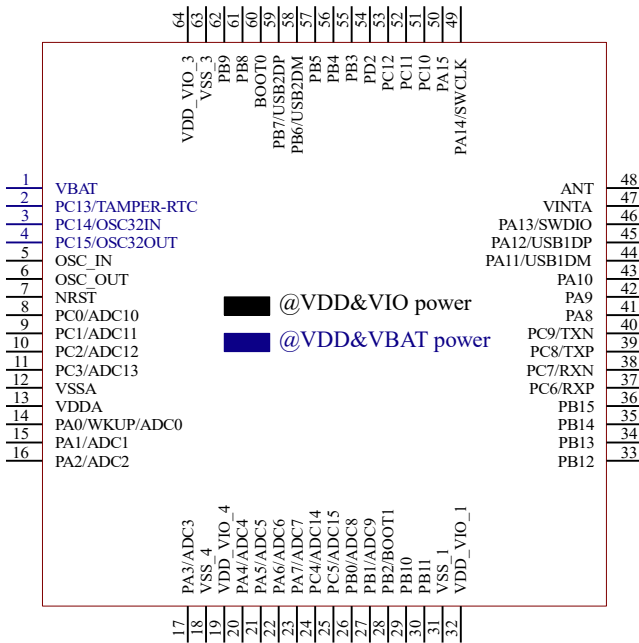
64 63 62 61 60 59 58 57 56 55 54 53 52 51 50 49

VDD_VIO_3 VSS_3 PB9 PB8 BOOT0 PB7/USB2DP PB6/USB2DM PB5 PB4 PB3 PD2 PC12 PC11 PC10 PA15 PA14/SWCLK

1 VBAT
2 PC13/TAMPER-RTC
3 PC14/OSC32IN
4 PC15/OSC32OUT
5 OSC_IN
6 OSC_OUT
7 NRST
8 PC0/ADC10
9 PC1/ADC11
10 PC2/ADC12
11 PC3/ADC13
12 VSSA
13 VDDA
14 PA0/WKUP/ADC0
15 PA1/ADC1
16 PA2/ADC2

@VDD&VIO power
@VDD&VBAT power

ANT 48
VINTA 47
PA13/SWDIO 46
PA12/USB1DP 45
PA11/USB1DM 44
PA10 43
PA9 42
PA8 41
PC9/TXN 40
PC8/TXP 39
PC7/RXN 38
PC6/RXP 37
PB15 36
PB14 35
PB13 34
PB12 33

PA3/ADC3 VSS_4 VDD_VIO_4 PA4/ADC4 PA5/ADC5 PA6/ADC6 PA7/ADC7 PC4/ADC14 PC5/ADC15 PB0/ADC8 PB1/ADC9 PB2/BOOT1 PB10 PB11 VSS_1 VDD_VIO_1

17 18 19 20 21 22 23 24 25 26 27 28 29 30 31 32